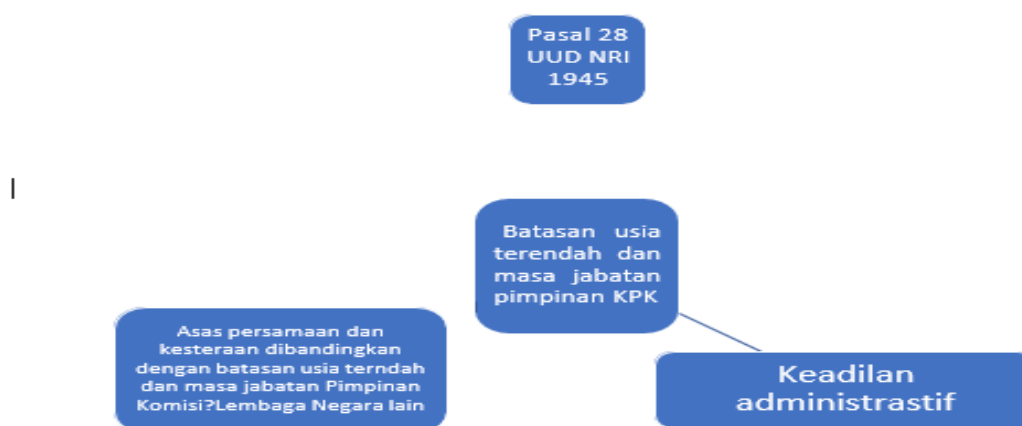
Pasal 28 UUD NRI 1945

I

Batasan usia terendah dan masa jabatan pimpinan KPK

Asas persamaan dan kesteraan dibandingkan dengan batasan usia terndah dan masa jabatan Pimpinan Komisi?Lembaga Negara lain

Keadilan administrastif